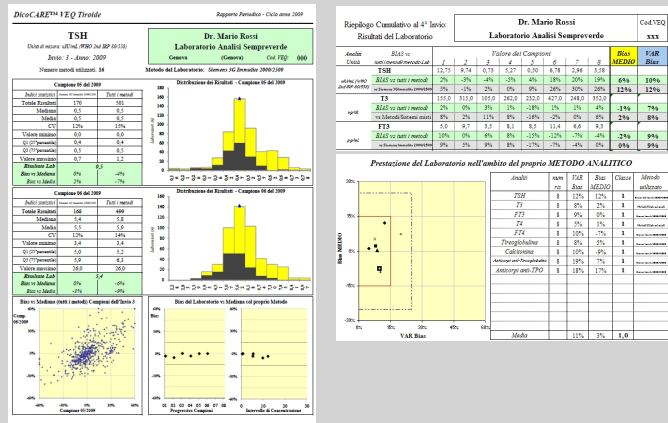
DicoCARE™ VEQ Tiroide
Rapporto Periodico - Ciclo anno 2009

TSH
Unità di misura: uIU/mL (WHO 2nd IRP 80/558)
Invio: 3 - Anno: 2009
Numero metodi utilizzati: 16

Dr. Mario Rossi
Laboratorio Analisi Sempreverde
Genova (Genova) Cod. VEQ 000

Metodo del Laboratorio: Siemens 3G Immulite 2000/2500

Campione 05 del 2009

| Indici statistici | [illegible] | Tutti i metodi |
|---|---|---|
| Totale Risultati | 170 | 501 |
| Mediana | 0,5 | 0,5 |
| Media | 0,5 | 0,5 |
| CV | 12% | 15% |
| Valore minimo | 0,0 | 0,0 |
| Q1 (25°percentile) | 0,4 | 0,4 |
| Q3 (75°percentile) | 0,5 | 0,5 |
| Valore massimo | 0,7 | 1,2 |
| Risultato Lab | 0,5 | |
| Bias vs Mediana | 0% | -4% |
| Bias vs Media | 2% | -7% |

Distribuzione dei Risultati - Campione 05 del 2009

Campione 06 del 2009

| Indici statistici | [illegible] | Tutti i metodi |
|---|---|---|
| Totale Risultati | 168 | 499 |
| Mediana | 3,4 | 3,8 |
| Media | 3,5 | 3,9 |
| CV | 12% | 14% |
| Valore minimo | 3,4 | 3,4 |
| Q1 (25°percentile) | 3,0 | 3,2 |
| Q3 (75°percentile) | 5,9 | 6,3 |
| Valore massimo | 36,0 | 36,0 |
| Risultato Lab | 3,4 | |
| Bias vs Mediana | 0% | -6% |
| Bias vs Media | -3% | -9% |

Distribuzione dei Risultati - Campione 06 del 2009

Bias vs Mediano (tutti i metodi) Campioni dell'Invio 3
Comp. 06/2009
Campione 05/2009

Bias del Laboratorio vs Mediano con il proprio Metodo
Bias
Progressivo Campioni
Intervallo di Concentrazione

Riepilogo Cumulativo al 4° Invio: Risultati del Laboratorio

Dr. Mario Rossi
Laboratorio Analisi Sempreverde
Cod.VEQ xxx

| Analiti Unità | BIAS vs | 1 | 2 | 3 | 4 | 5 | 6 | 7 | 8 | Bias MEDIO | VAR Bias |
|---|---|---|---|---|---|---|---|---|---|---|---|
| TSH | | 12,75 | 8,74 | 0,78 | 5,27 | 0,50 | 6,78 | 2,96 | 3,58 | | |
| uIU/mL | BIAS vs tutti i metodi | 2% | -3% | -4% | -3% | 4% | 18% | 20% | 19% | 6% | 10% |
| | vs Siemens 3G Immulite 2000/2500 | 3% | -1% | -2% | 0% | 9% | 26% | 30% | 26% | 12% | 12% |
| T3 | | 155,0 | 315,0 | 105,0 | 262,0 | 252,0 | 427,0 | 248,0 | 352,0 | | |
| ng/dL | BIAS vs tutti i metodi | 2% | 0% | 3% | 1% | -18% | 1% | 2% | 4% | -1% | 7% |
| | vs Metodi Siemens misti | 8% | 2% | 11% | 8% | -16% | -2% | 0% | 6% | 2% | 8% |
| FT3 | | 5,0 | 9,7 | 3,5 | 8,1 | 8,5 | 11,4 | 6,6 | 9,3 | | |
| pg/mL | BIAS vs tutti i metodi | 10% | 0% | 6% | 8% | -15% | -12% | -7% | -4% | -2% | 9% |
| | vs Siemens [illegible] | 9% | 5% | 9% | 8% | -17% | -7% | -4% | 0% | 0% | 9% |

Prestazione del Laboratorio nell'ambito del proprio METODO ANALITICO

Bias MEDIO
VAR Bias

| Analiti | num ris | VAR Bias | Bias MEDIO | Classe | Metodo utilizzato |
|---|---|---|---|---|---|
| TSH | 8 | 12% | 12% | 1 | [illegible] |
| T3 | 8 | 8% | 2% | 1 | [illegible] |
| FT3 | 8 | 9% | 0% | 1 | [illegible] |
| T4 | 8 | 5% | 1% | 1 | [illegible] |
| FT4 | 8 | 10% | -7% | 1 | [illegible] |
| Tireoglobulina | 8 | 8% | 5% | 1 | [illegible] |
| Calcitonina | 8 | 10% | -9% | 1 | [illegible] |
| Anticorpi anti-Tireoglobulina | 8 | 19% | 7% | 1 | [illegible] |
| Anticorpi anti-TPO | 8 | 18% | 17% | 1 | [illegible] |
| Media | | 11% | 3% | 1,0 | |